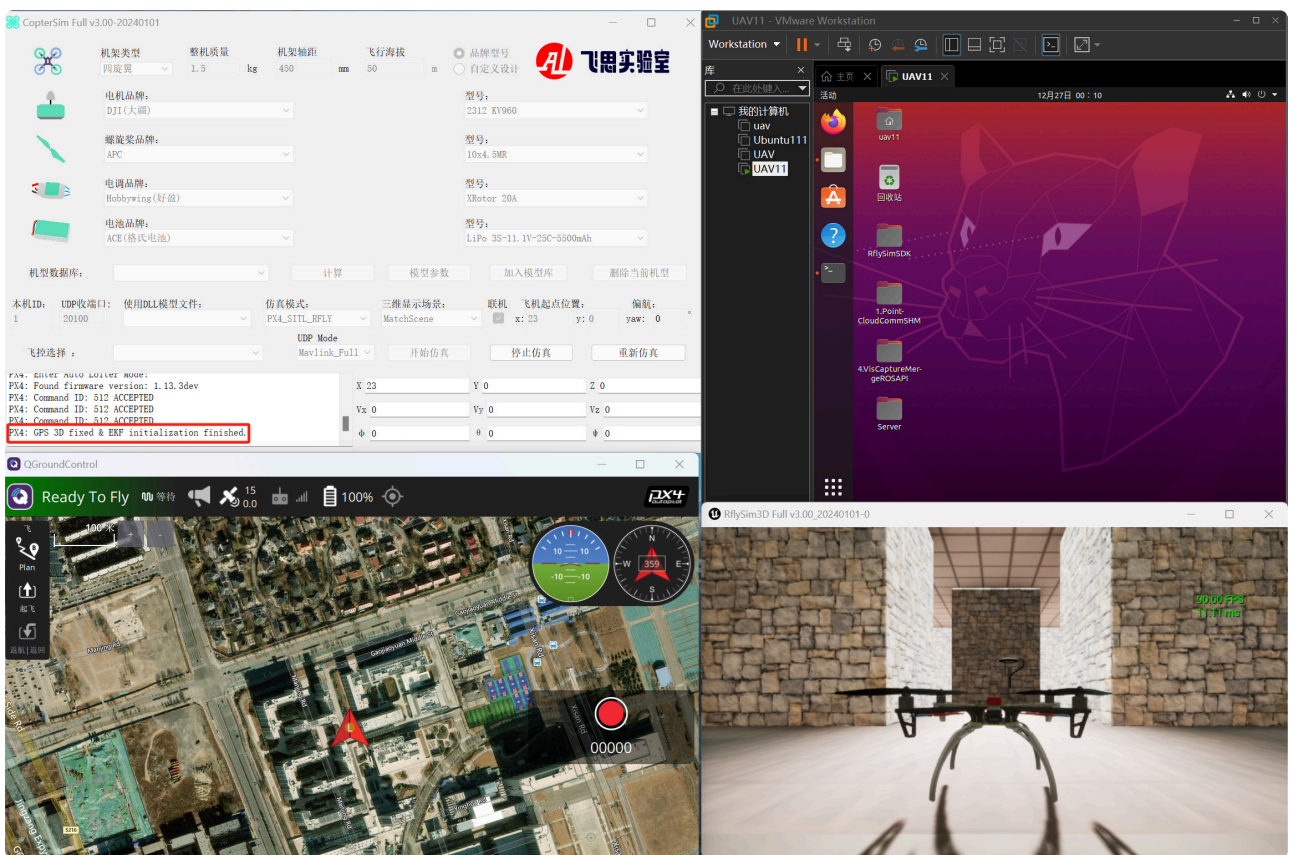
CopterSim Full v3.00-20240101

机架类型 四旋翼
整机质量 1.5 kg
机架轴距 450 mm
飞行海拔 50 m
品牌型号
自定义设计
飞思实验室

电机品牌: DJI(大疆)
型号: 2312 KV960
螺旋桨品牌: APC
型号: 10x4.5MR
电调品牌: Hobbywing(好盈)
型号: XRotor 20A
电池品牌: ACE(格氏电池)
型号: LiPo 3S-11.1V-25C-5500mAh

机型数据库:
计算
模型参数
加入模型库
删除当前机型

本机ID: 1
UDP收端口: 20100
使用DLL模型文件:
仿真模式: PX4_SITL_RFLY
三维显示场景: MatchScene
联机
飞机起点位置: x: 23 y: 0
偏航: yaw: 0
UDP Mode Mavlink_Full
飞控选择:
开始仿真
停止仿真
重新仿真

PX4: Enter Auto Loiter mode.
PX4: Found firmware version: 1.13.3dev
PX4: Command ID: 512 ACCEPTED
PX4: Command ID: 512 ACCEPTED
PX4: Command ID: 512 ACCEPTED
PX4: GPS 3D fixed & EKF initialization finished.

X 23 Y 0 Z 0
Vx 0 Vy 0 Vz 0
φ 0 θ 0 ψ 0

QGroundControl
Ready To Fly
等待
15
0.0
100%
PX4
Plan
起飞
返航
100%
10 10
-10 -10
N W E S 359
00000

UAV11 - VMware Workstation
Workstation
库
在此处键入...
我的计算机
uav
Ubuntu111
UAV
UAV11
主页
UAV11
活动
12月27日 00：10
uav11
回收站
RflySimSDK
1.Point-CloudCommSHM
4.VisCaptureMerge-ROSAPI
Server

RflySim3D Full v3.00_20240101-0
90.00 FPS
11.11 ms